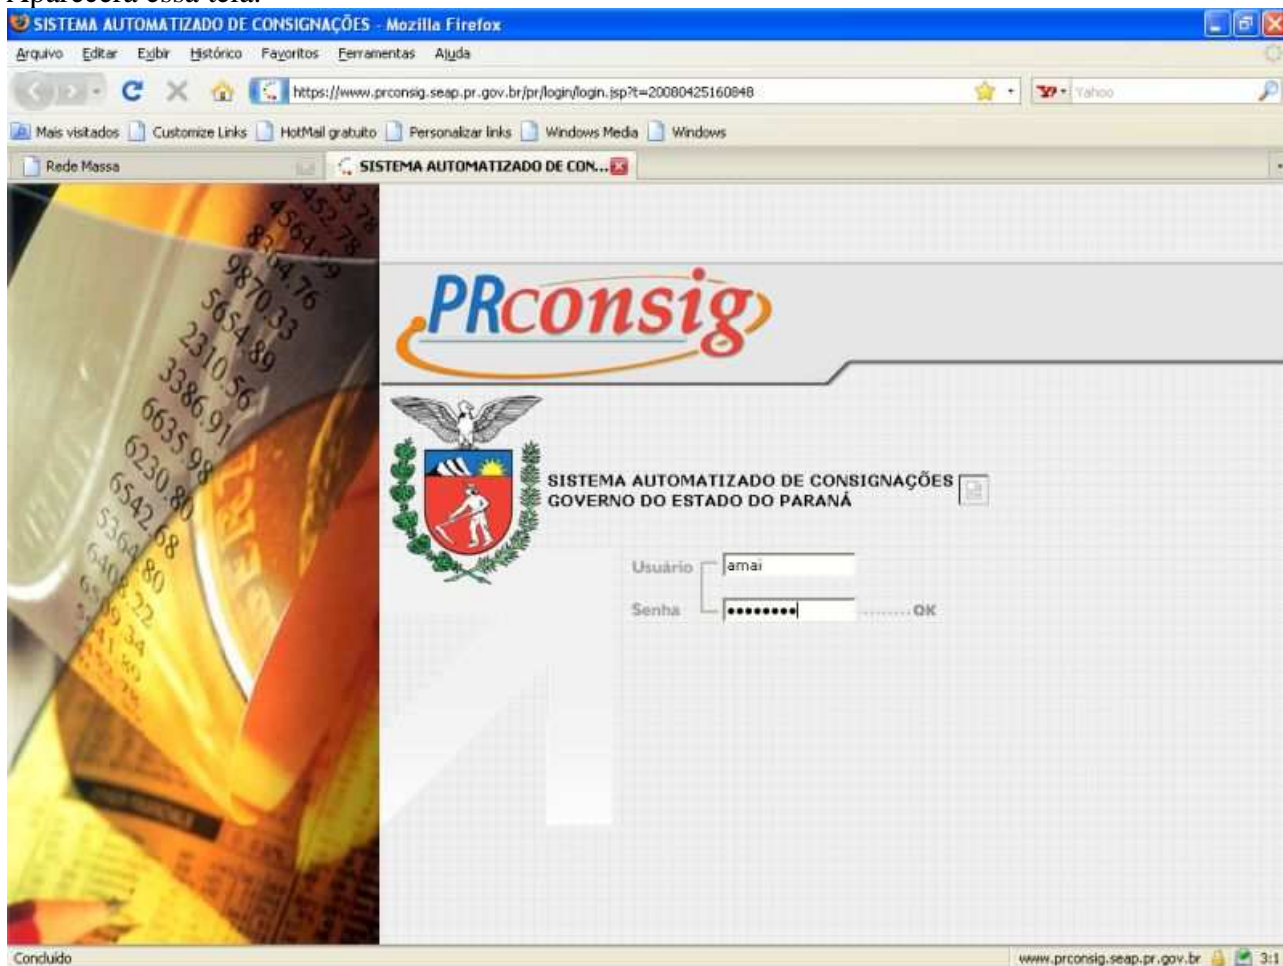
SISTEMA AUTOMATIZADO DE CONSIGNAÇÕES - Mozilla Firefox

Arquivo Editar Exibir Histórico Favoritos Ferramentas Ajuda

https://www.prconsig.seap.pr.gov.br/pr/login/login.jsp?t=20080425160848

Yahoo

Mais visitados Customize Links HotMail gratuito Personalizar links Windows Media Windows

Rede Massa

SISTEMA AUTOMATIZADO DE CON...

4564.79
8364.76
9870.33
5654.89
2310.56
3386.91
6635.98
6230.80
6542.68

PRconsig

SISTEMA AUTOMATIZADO DE CONSIGNAÇÕES
GOVERNO DO ESTADO DO PARANÁ

Usuário amai

Senha ••••••••• OK

Concluído

www.prconsig.seap.pr.gov.br 3:1